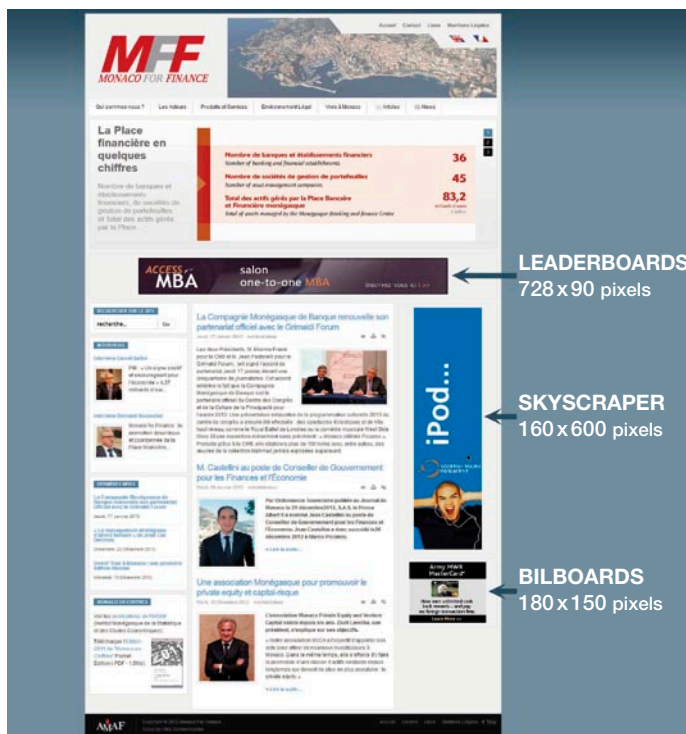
Accueil Contact Liens Mentions Légales

MFF
MONACO FOR FINANCE

Qui sommes-nous ? Les Acteurs Produits et Services Environnement Légal Vivre à Monaco Articles News

La Place financière en quelques chiffres

Nombre de banques et établissements financiers, de sociétés de gestion de portefeuilles et Total des actifs gérés par la Place...

Nombre de banques et établissements financiers
Number of banking and financial establishments
36

Nombre de sociétés de gestion de portefeuilles
Number of asset management companies
45

Total des actifs gérés par la Place Bancaire et Financière monégasque
Total of assets managed by the Monégasque Banking and Finance Centre
83,2

ACCESS MBA salon one-to-one MBA

LEADERBOARDS
728 x 90 pixels

RECHERCHER SUR LE SITE
recherche... Go

INTERVIEWS

La Compagnie Monégasque de Banque renouvelle son partenariat officiel avec le Grimaldi Forum

M. Castellini au poste de Conseiller de Gouvernement pour les Finances et l'Economie

Une association Monégasque pour promouvoir le private equity et capital-risque

iPod...

SKYSCRAPER
160 x 600 pixels

Army MWR MasterCard

BILBOARDS
180 x 150 pixels

AMAF